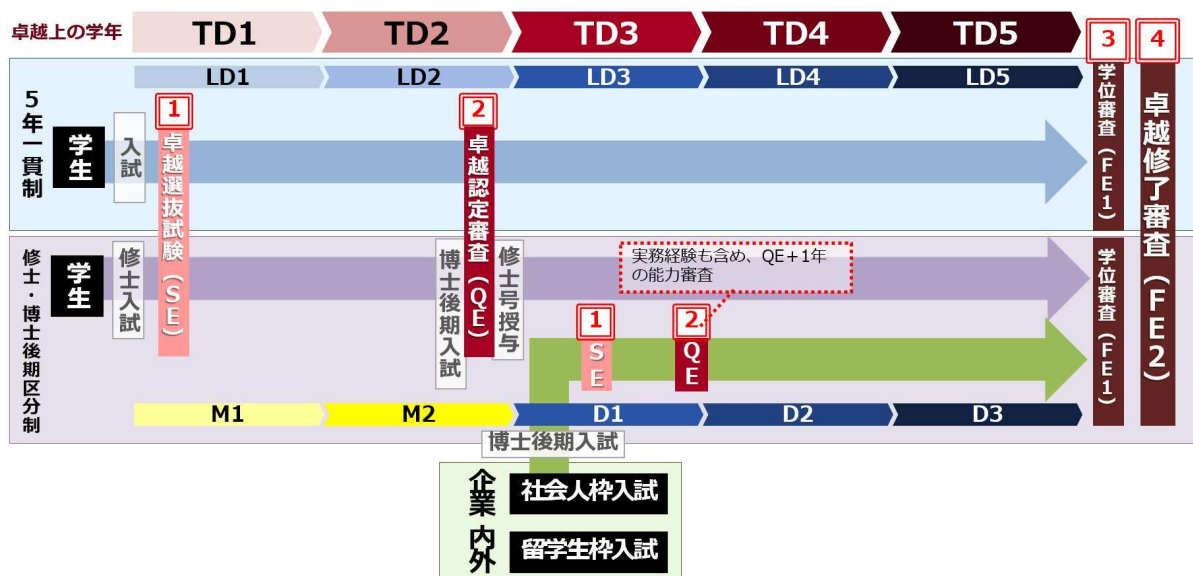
卓越上の学年
TD1 TD2 TD3 TD4 TD5
3 4
LD1 LD2 LD3 LD4 LD5
5年一貫制
学生
入試
1 卓越選抜試験(SE)
2 卓越認定審査(QE)
学位審査(FE1)
卓越修了審査(FE2)
修士・博士後期区分制
学生
修士入試
博士後期入試
修士号授与
実務経験も含め、QE+1年の能力審査
1 SE
2. QE
学位審査(FE1)
M1 M2 D1 D2 D3
博士後期入試
企業内外
社会人枠入試
留学生枠入試